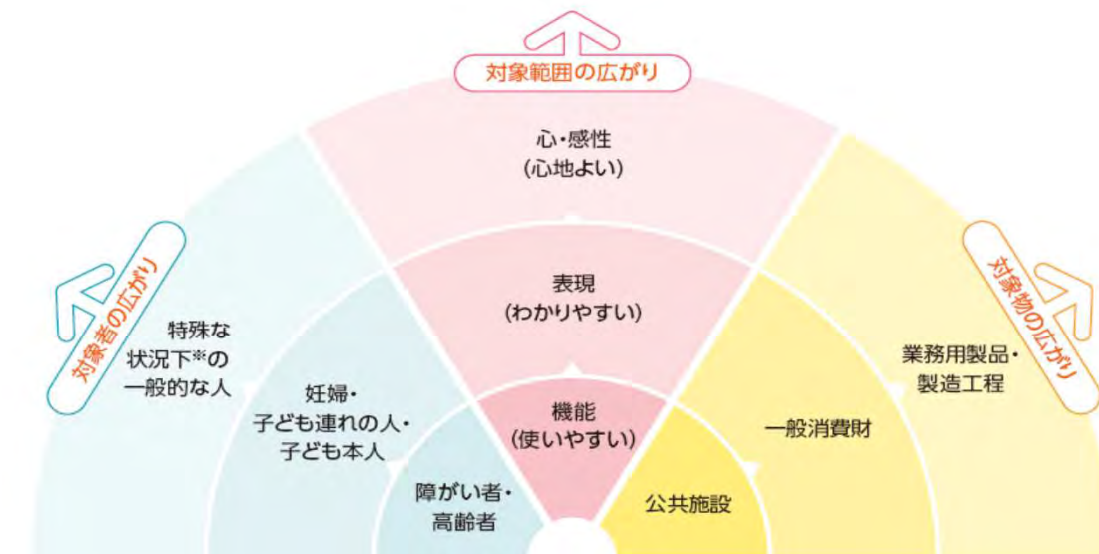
対象範囲の広がり

心・感性
(心地よい)

表現
(わかりやすい)

機能
(使いやすい)

対象者の広がり

特殊な
状況下※の
一般的な人

妊婦・
子ども連れの人・
子ども本人

障がい者・
高齢者

対象物の広がり

業務用製品・
製造工程

一般消費財

公共施設